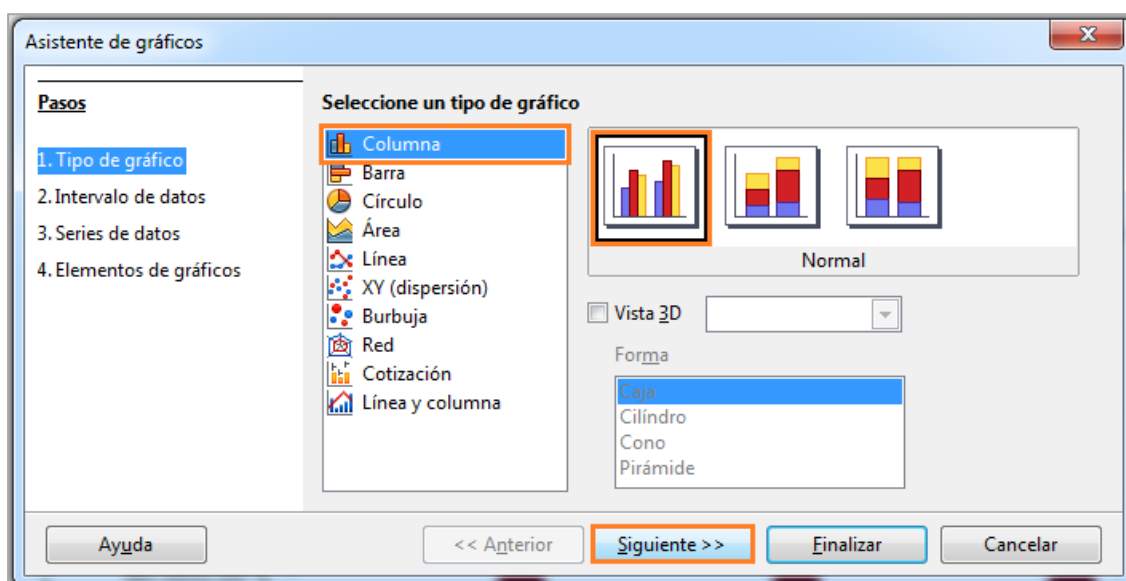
Asistente de gráficos

Pasos

1. Tipo de gráfico
2. Intervalo de datos
3. Series de datos
4. Elementos de gráficos

Seleccione un tipo de gráfico

Columna
Barra
Círculo
Área
Línea
XY (dispersión)
Burbuja
Red
Cotización
Línea y columna

Normal

Vista 3D

Forma

Caja
Cilíndro
Cono
Pirámide

Ayuda
<< Anterior
Siguiente >>
Finalizar
Cancelar